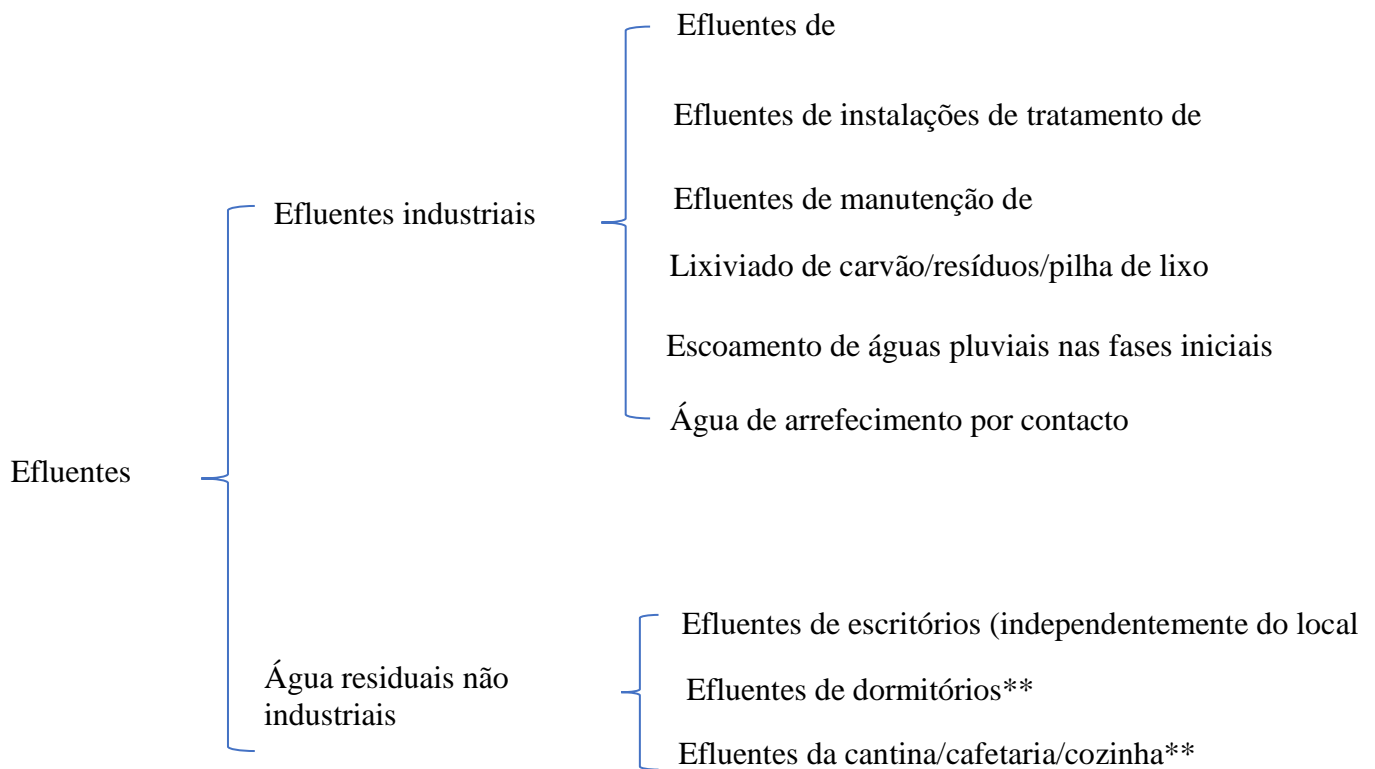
Efluentes

Efluentes industriais

Efluentes de

Efluentes de instalações de tratamento de

Efluentes de manutenção de

Lixiviado de carvão/resíduos/pilha de lixo

Escoamento de águas pluviais nas fases iniciais

Água de arrefecimento por contacto

Água residuais não industriais

Efluentes de escritórios (independentemente do local

Efluentes de dormitórios**

Efluentes da cantina/cafetaria/cozinha**